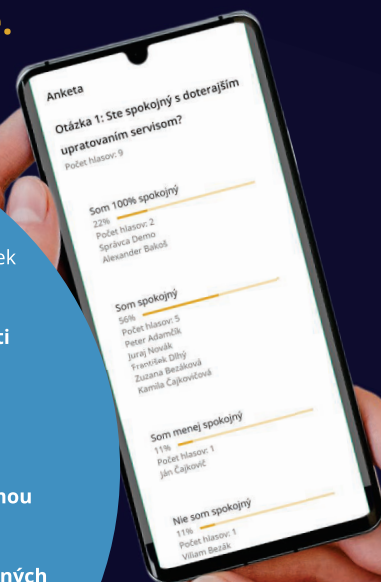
ek

ci

nou

ných

Anketa

Otázka 1: Ste spokojný s doterajším upratovaním servisom?

Počet hlasov: 9

Som 100% spokojný
22%
Počet hlasov: 2
Správca Demo
Alexander Bakoš

Som spokojný
56%
Počet hlasov: 5
Peter Adamčík
Juraj Novák
František Dlhý
Zuzana Bezáková
Kamila Čajkovičová

Som menej spokojný
11%
Počet hlasov: 1
Ján Čajkovič

Nie som spokojný
11%
Počet hlasov: 1
Viliam Bezák